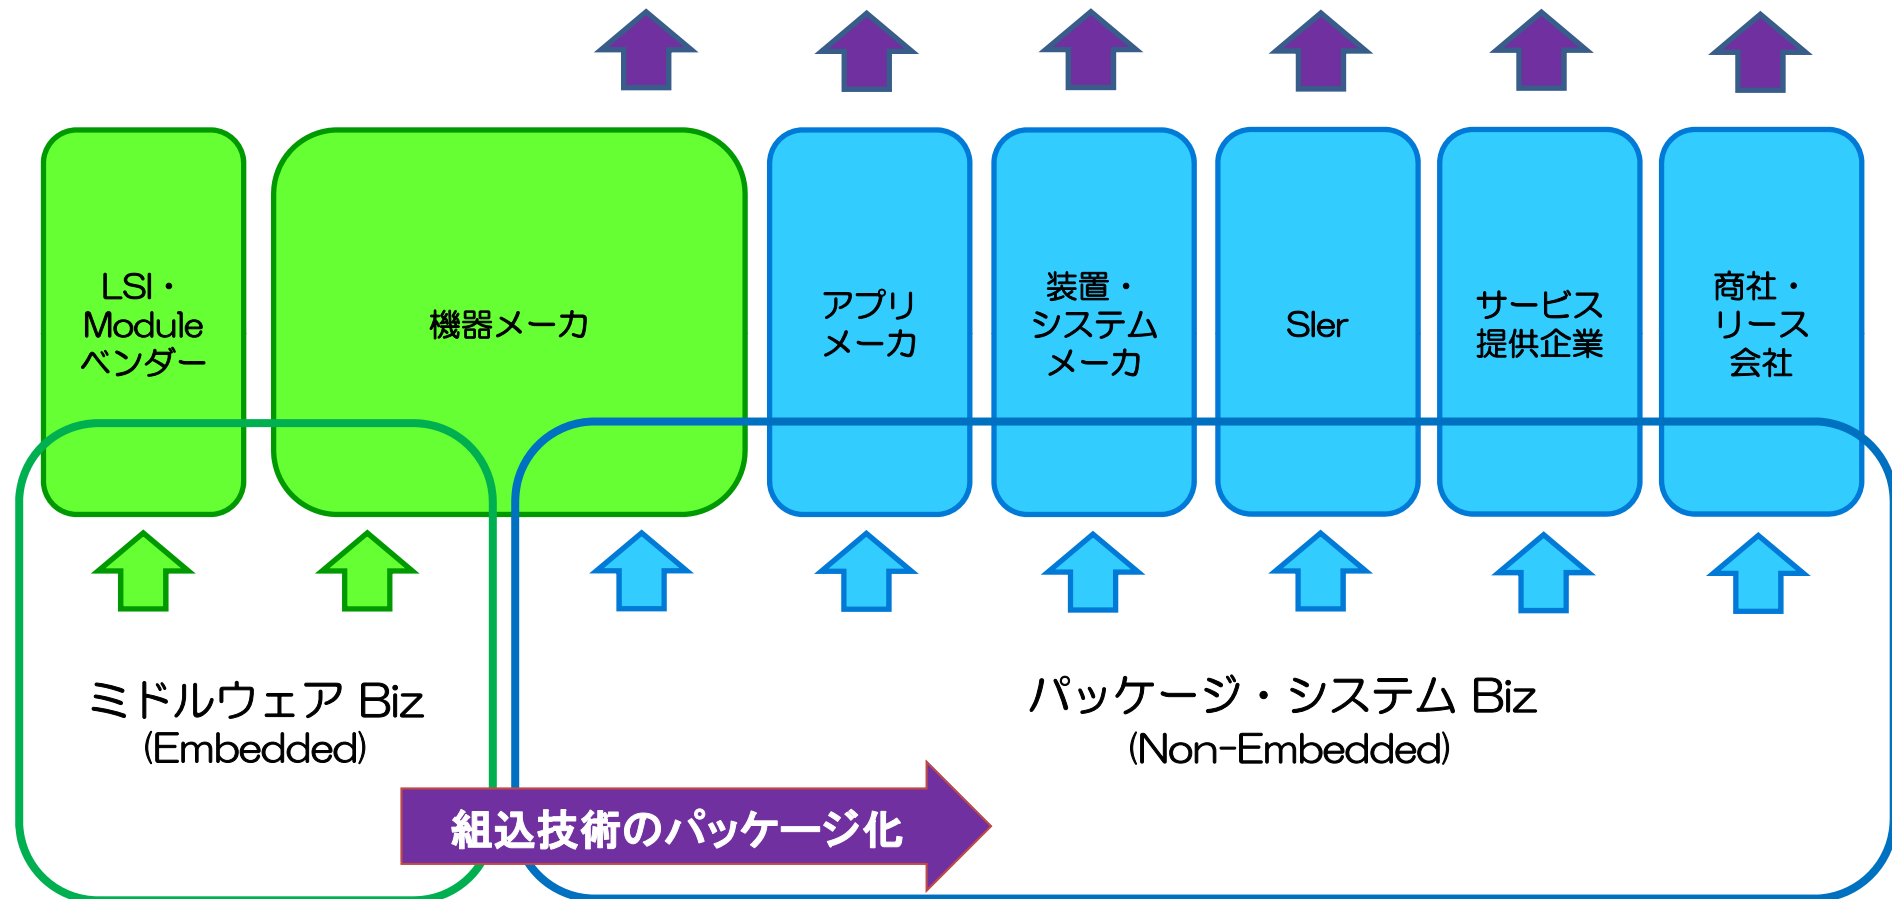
LSI・Module ベンダー

機器メーカ

アプリ メーカ

装置・システム メーカ

SIer

サービス 提供企業

商社・リース 会社

ミドルウェア Biz (Embedded)

パッケージ・システム Biz (Non-Embedded)

組込技術のパッケージ化